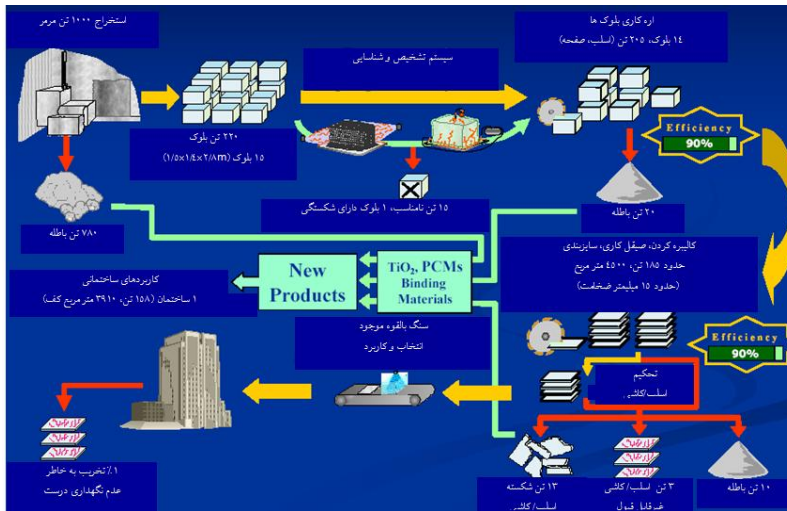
استخراج ۱۰۰۰ تن مرمر

۲۲۰ تن بلوک
۱۵ بلوک (۱/۵×۱/۶×۲/۸m)

سیستم تشخیص و شناسایی

اره کاری بلوک ها
۱۴ بلوک، ۲۰۵ تن (اسلب، صفحه)

Efficiency
90%

۷۸۰ تن باطله

۱۵ تن نامناسب، ۱ بلوک دارای شکستگی

۲۰ تن باطله

کالیبره کردن، صیقل کاری، سایزبندی
حدود ۱۸۵ تن، ۴۵۰۰ متر مربع
(حدود ۱۵ میلیمتر ضخامت)

New Products

$TiO_2$, PCMs
Binding Materials

کاربردهای ساختمانی
۱ ساختمان (۱۵۸ تن، ۳۹۱۰ متر مربع کف)

سنگ بالقوه موجود
انتخاب و کاربرد

Efficiency
90%

تحکیم
اسلب/کاشی

۱٪ تخریب به خاطر
عدم نگهداری درست

۱۳ تن شکسته
اسلب/کاشی

۳ تن اسلب/ کاشی
غیرقابل قبول

۱۰ تن باطله